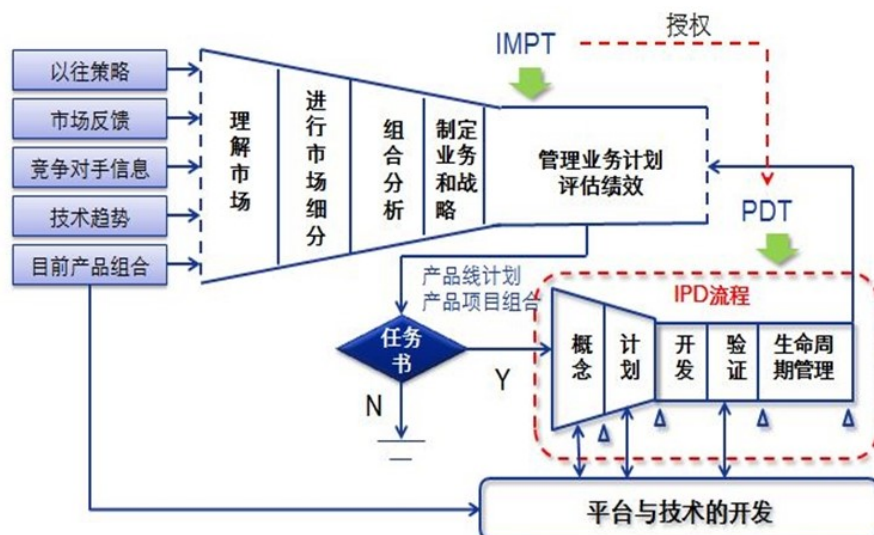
以往策略
市场反馈
竞争对手信息
技术趋势
目前产品组合

理解市场
进行市场细分
组合分析
制定业务和战略
管理业务计划评估绩效

IMPT
授权
PDT

产品线计划
产品项目组合

任务书
N
Y

IPD流程
概念
计划
开发
验证
生命周期管理

平台与技术的开发